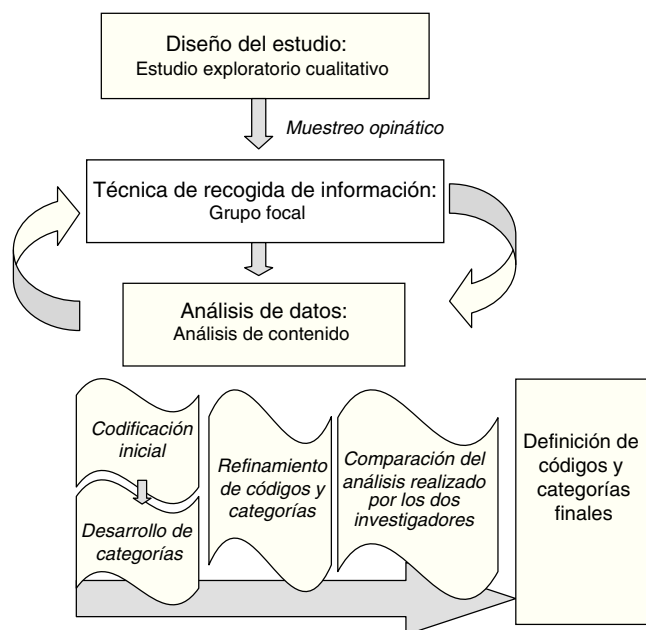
Diseño del estudio:
Estudio exploratorio cualitativo

Muestreo opinático

Técnica de recogida de información:
Grupo focal

Análisis de datos:
Análisis de contenido

Codificación inicial

Desarrollo de categorías

Refinamiento de códigos y categorías

Comparación del análisis realizado por los dos investigadores

Definición de códigos y categorías finales